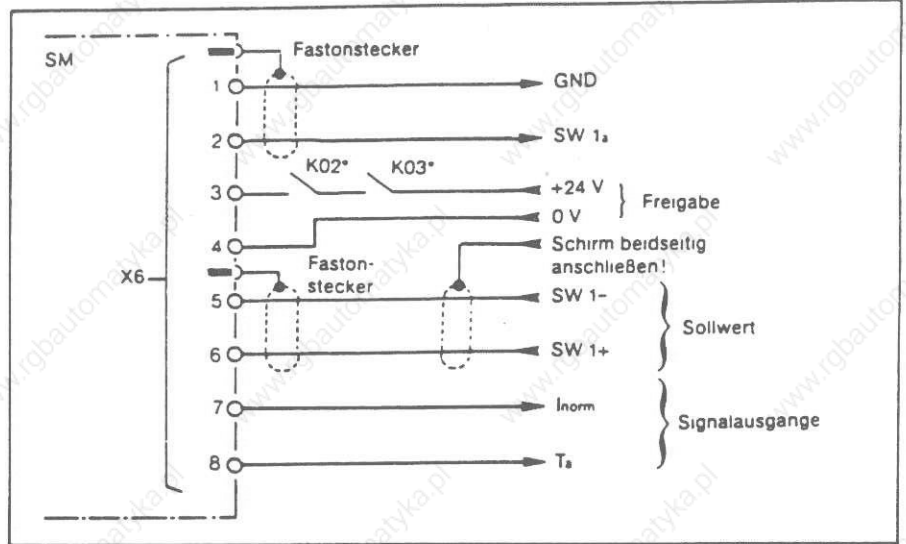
SM

Fastonstecker

1

GND

2

SW $1_a$

K02*

K03*

3

+24 V

0 V

Freigabe

4

Schirm beidseitig anschließen!

X6

Fastonstecker

5

SW 1-

Sollwert

6

SW 1+

7

$I_{norm}$

Signalausgange

8

$T_a$

www.rgbautomatyka.pl